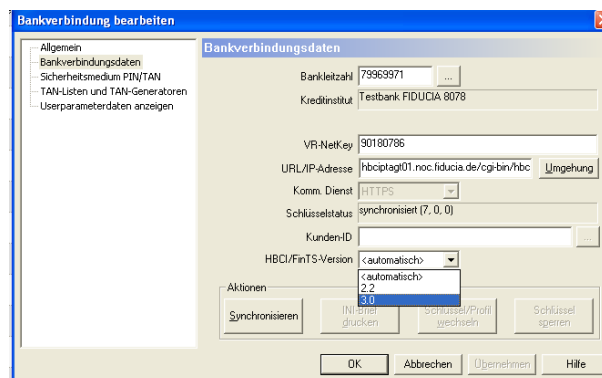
Bankverbindung bearbeiten

Allgemein
Bankverbindungsdaten
Sicherheitsmedium PIN/TAN
TAN-Listen und TAN-Generatoren
Userparameterdaten anzeigen

Bankverbindungsdaten

Bankleitzahl 79969971 ...
Kreditinstitut Testbank FIDUCIA 8078

VR-NetKey 90180786
URL/IP-Adresse hbciptagt01.noc.fiducia.de/cgi-bin/hbc Umgehung
Komm. Dienst HTTPS
Schlüsselstatus synchronisiert (7, 0, 0)
Kunden-ID ...
HBCI/FinTS-Version <automatisch>
<automatisch>
2.2
3.0

Aktionen
Synchronisieren
INI-Brief drucken
Schlüssel/Profil wechseln
Schlüssel sperren

OK Abbrechen Übernehmen Hilfe